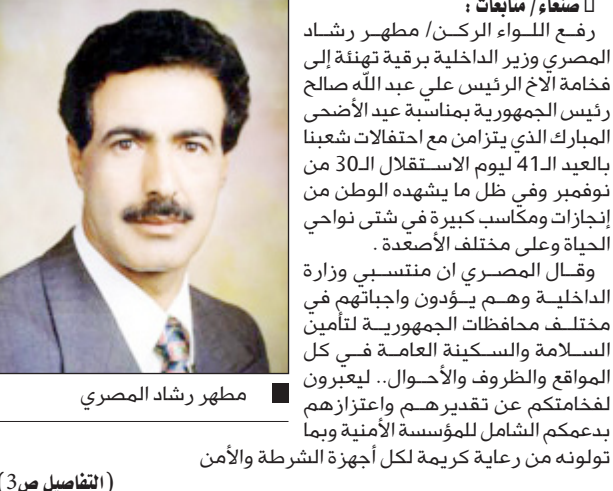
□ صنعاء/ متابعات :

رفع اللواء الركن/ مطهر رشاد المصري وزير الداخلية برقية تهنئة إلى فخامة الأخ الرئيس علي عبدالله صالح رئيس الجمهورية بمناسبة عيد الأضحى المبارك الذي يتزامن مع احتفالات شعبنا بالعيد الـ41 ليوم الاستقلال الـ30 من نوفمبر وفي ظل ما يشهده الوطن من إنجازات ومكاسب كبيرة في شتى نواحي الحياة وعلى مختلف الأصعدة .

وقال المصري ان منتسبي وزارة الداخلية وهم يؤدون واجباتهم في مختلف محافظات الجمهورية لتأمين السلامة والسكينة العامة في كل المواقع والظروف والأحوال.. ليعبرون لفخامتكم عن تقديرهم واعتزازهم بدعمكم الشامل للمؤسسة الأمنية وبما تولونه من رعاية كريمة لكل أجهزة الشرطة والأمن

مطهر رشاد المصري

( التفاصيل ص3 )